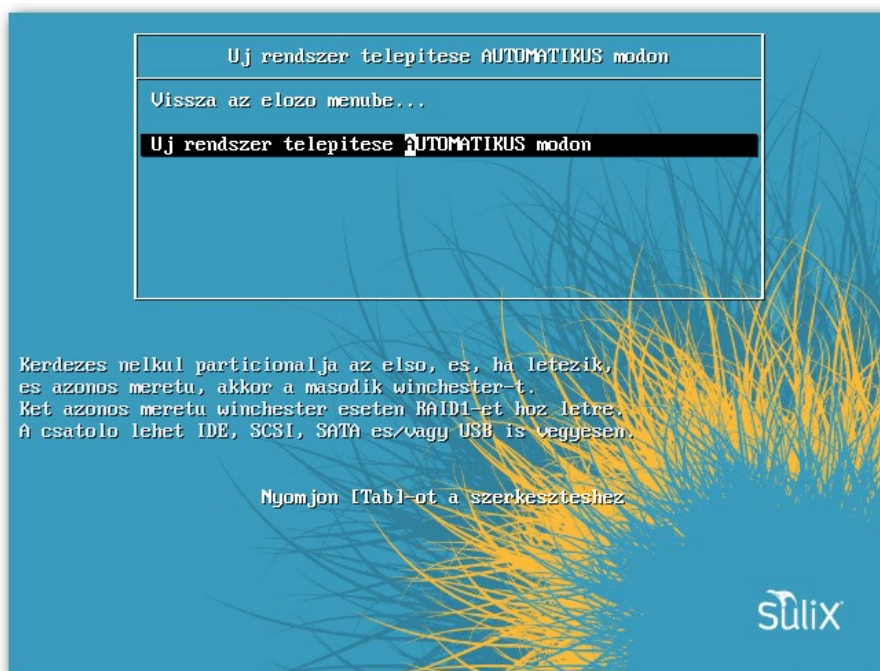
Uj rendszer telepitese AUTOMATIKUS modon

Vissza az elozo menube...

Uj rendszer telepitese AUTOMATIKUS modon

Kerdezes nelkul particionalja az elso, es, ha letezik, es azonos meretu, akkor a masodik winchester-t.
Ket azonos meretu winchester eseten RAID1-et hoz letre.
A csatolo lehet IDE, SCSI, SATA es/vagy USB is vegyesen.

Nyomjon [Tab]-ot a szerkeszteshez

sulix